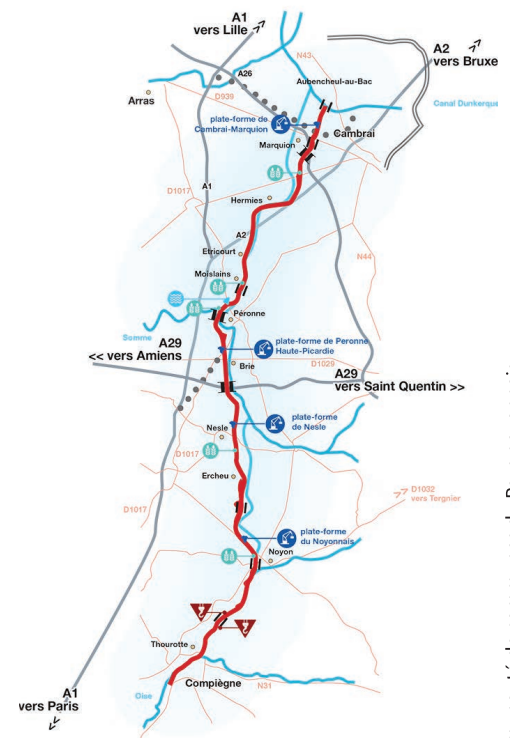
A1
vers Lille

A2
vers Bruxe

N43
A26
Aubencheul-au-Bac
Arras
D939
plate-forme de
Cambrai-Marquion
Cambrai
Canal Dunkerque
Marquion
D1017
A1
Hermies
A2
Etricourt
N44
Moislains
Somme
Péronne
plate-forme de Peronne
Haute-Picardie
A29
<< vers Amiens
Brie
D1029
A29
vers Saint Quentin >>
plate-forme
de Nesle
Nesle
D1017
Ercheu
D1032
vers Tergnier
D1017
plate-forme
du Noyonnais
Noyon
Thourotte
Oise
Compiègne
N31
A1
vers Paris